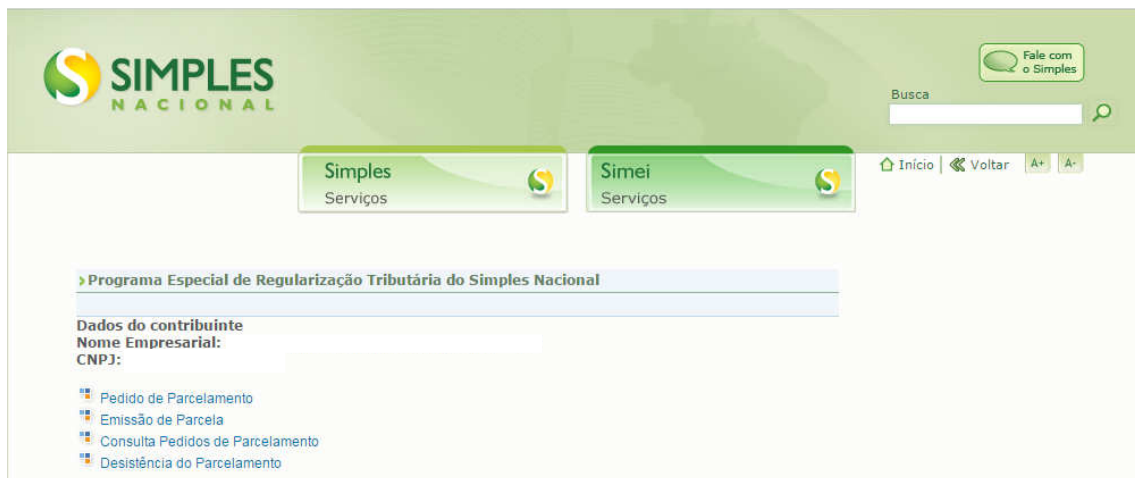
SIMPLES NACIONAL

Fale com o Simples

Busca

Simples Serviços

Simei Serviços

Início | Voltar A+ A-

Programa Especial de Regularização Tributária do Simples Nacional

Dados do contribuinte
Nome Empresarial:
CNPJ:

Pedido de Parcelamento
Emissão de Parcela
Consulta Pedidos de Parcelamento
Desistência do Parcelamento